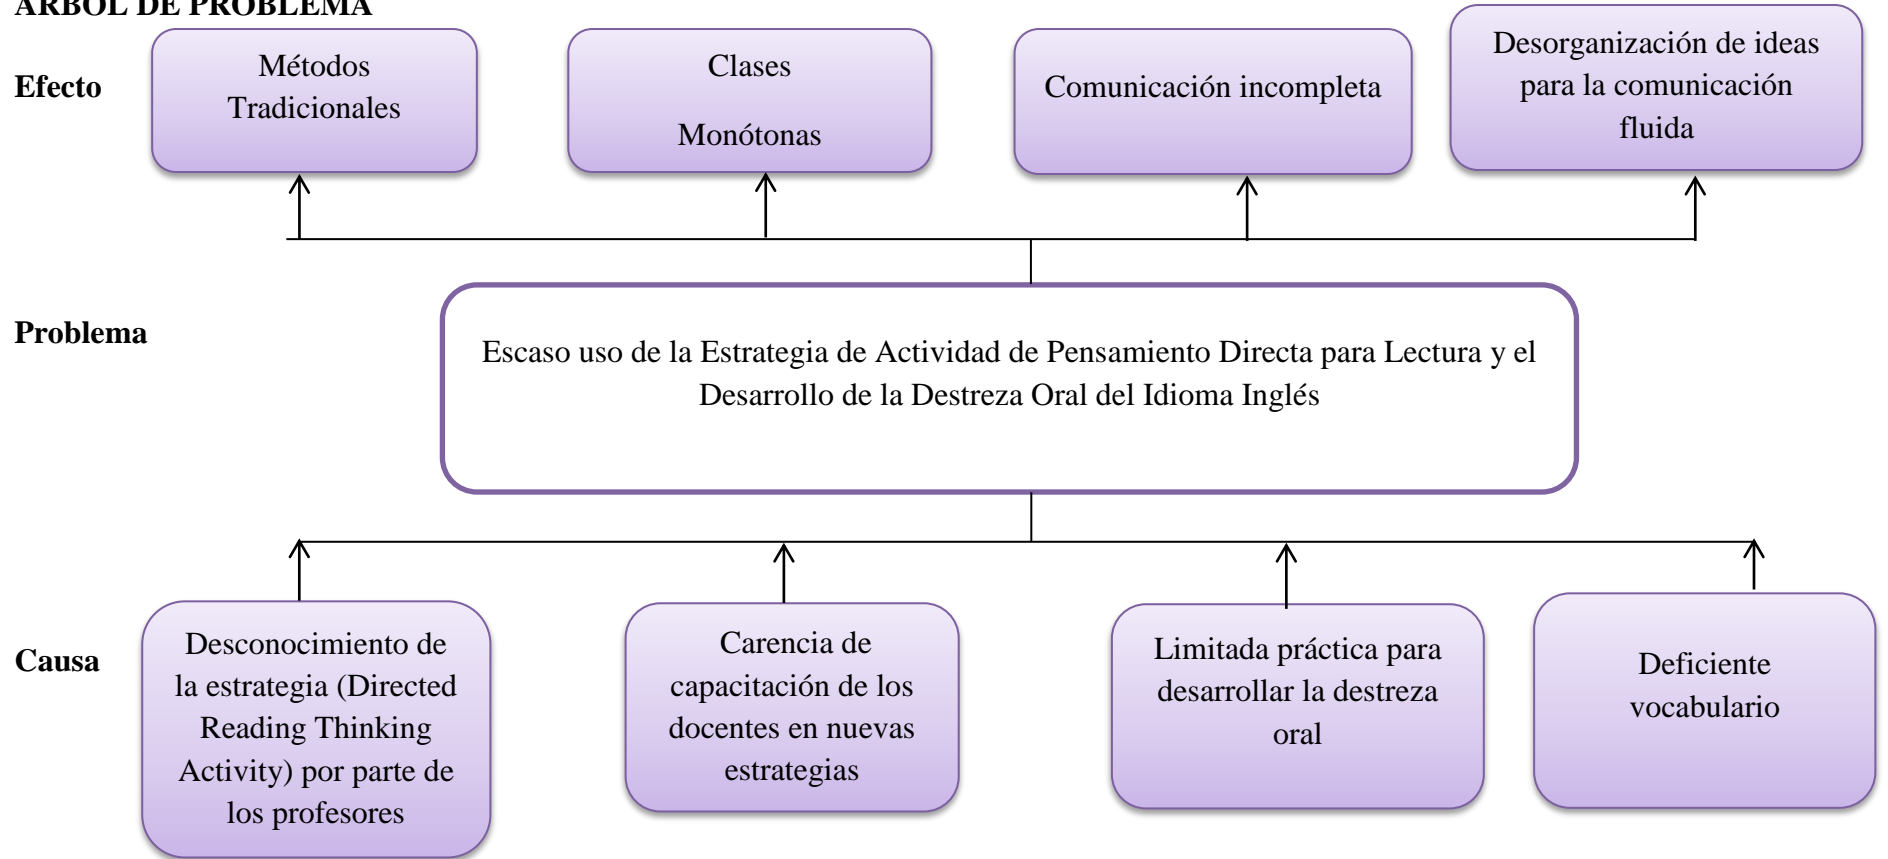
ARBOL DE PROBLEMA

Efecto

Métodos Tradicionales

Clases

Monótonas

Comunicación incompleta

Desorganización de ideas para la comunicación fluida

Problema

Escaso uso de la Estrategia de Actividad de Pensamiento Directa para Lectura y el Desarrollo de la Destreza Oral del Idioma Inglés

Causa

Desconocimiento de la estrategia (Directed Reading Thinking Activity) por parte de los profesores

Carencia de capacitación de los docentes en nuevas estrategias

Limitada práctica para desarrollar la destreza oral

Deficiente vocabulario